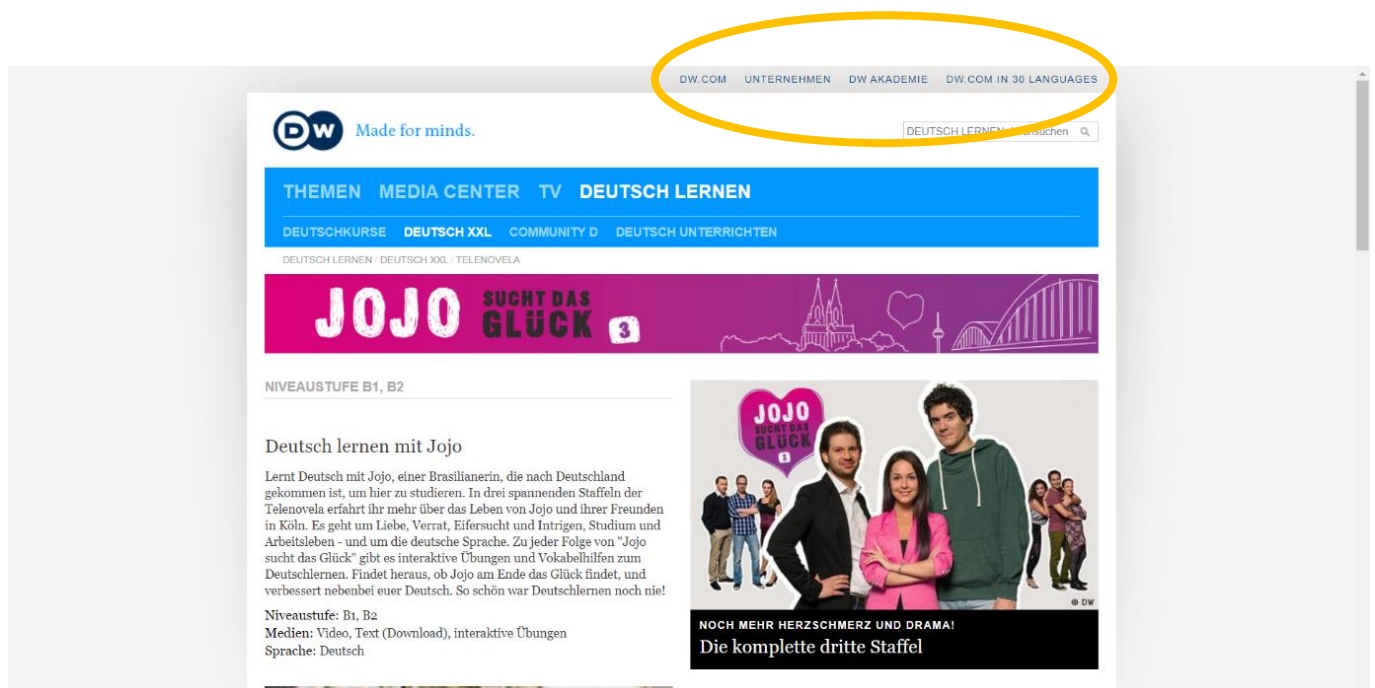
DW.COM UNTERNEHMEN DW AKADEMIE DW.COM IN 30 LANGUAGES

DW Made for minds.

DEUTSCH LERNEN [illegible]suchen

THEMEN MEDIA CENTER TV DEUTSCH LERNEN

DEUTSCHKURSE DEUTSCH XXL COMMUNITY D DEUTSCH UNTERRICHTEN

DEUTSCH LERNEN / DEUTSCH XXL / TELENOVELA

JOJO SUCHT DAS GLÜCK 3

NIVEAUSTUFE B1, B2

Deutsch lernen mit Jojo

Lernt Deutsch mit Jojo, einer Brasilianerin, die nach Deutschland gekommen ist, um hier zu studieren. In drei spannenden Staffeln der Telenovela erfahrt ihr mehr über das Leben von Jojo und ihrer Freunden in Köln. Es geht um Liebe, Verrat, Eifersucht und Intrigen, Studium und Arbeitsleben - und um die deutsche Sprache. Zu jeder Folge von "Jojo sucht das Glück" gibt es interaktive Übungen und Vokabelhilfen zum Deutschlernen. Findet heraus, ob Jojo am Ende das Glück findet, und verbessert nebenbei euer Deutsch. So schön war Deutschlernen noch nie!

Niveaustufe: B1, B2
Medien: Video, Text (Download), interaktive Übungen
Sprache: Deutsch

JOJO SUCHT DAS GLÜCK 3

© DW

NOCH MEHR HERZSCHMERZ UND DRAMA!
Die komplette dritte Staffel